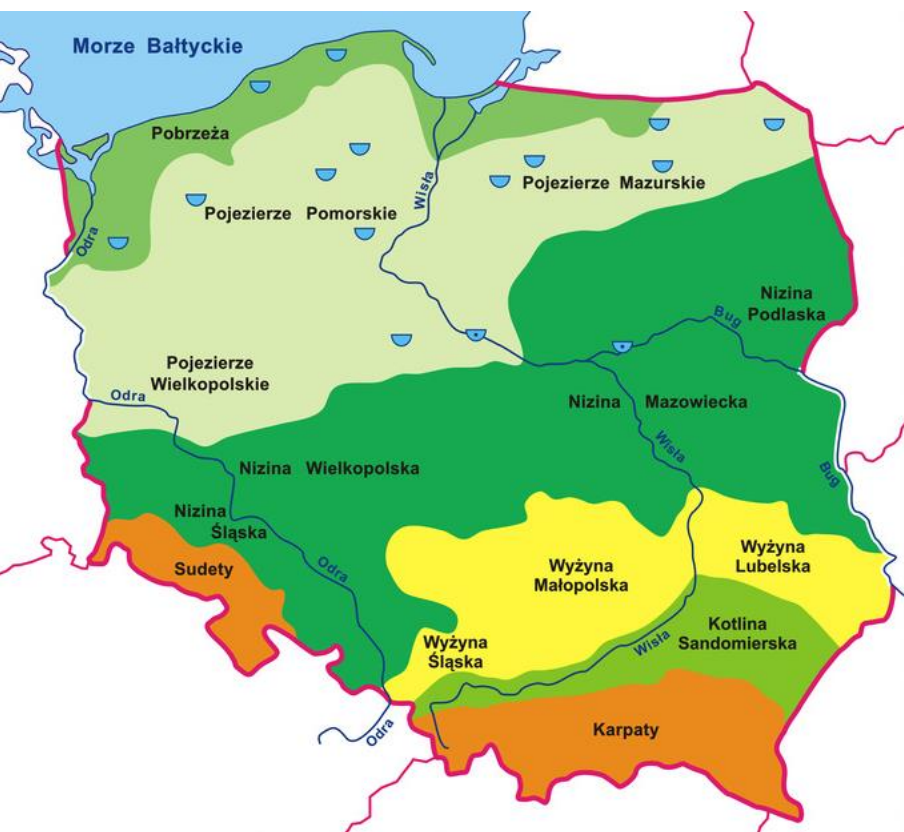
Morze Bałtyckie
Pobrzeża
Pojezierze Pomorskie
Wisła
Pojezierze Mazurskie
Odra
Nizina Podlaska
Bug
Pojezierze Wielkopolskie
Odra
Nizina Mazowiecka
Wisła
Bug
Nizina Wielkopolska
Nizina Śląska
Sudety
Odra
Wyżyna Małopolska
Wyżyna Lubelska
Kotlina Sandomierska
Wyżyna Śląska
Wisła
Odra
Karpaty